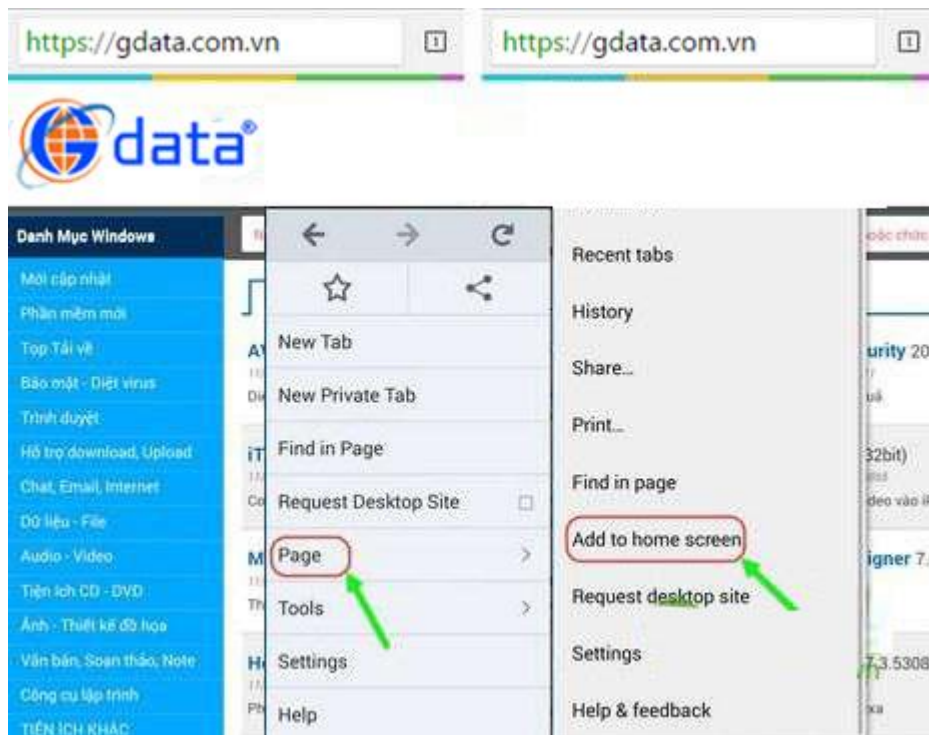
https://gdata.com.vn

https://gdata.com.vn

data®

Danh Mục Windows
Mới cập nhật
Phần mềm mới
Top Tải về
Bảo mật - Diệt virus
Trình duyệt
Hỗ trợ download, Upload
Chat, Email, Internet
Dữ liệu - File
Audio - Video
Tiện ích CD - DVD
Ảnh - Thiết kế đồ họa
Văn bản, Soạn thảo, Note
Công cụ lập trình
TIỆN ÍCH KHÁC

New Tab
New Private Tab
Find in Page
Request Desktop Site
Page
Tools
Settings
Help

Recent tabs
History
Share...
Print...
Find in page
Add to home screen
Request desktop site
Settings
Help & feedback

urity 20
32bit)
igner 7.
7.3.5308